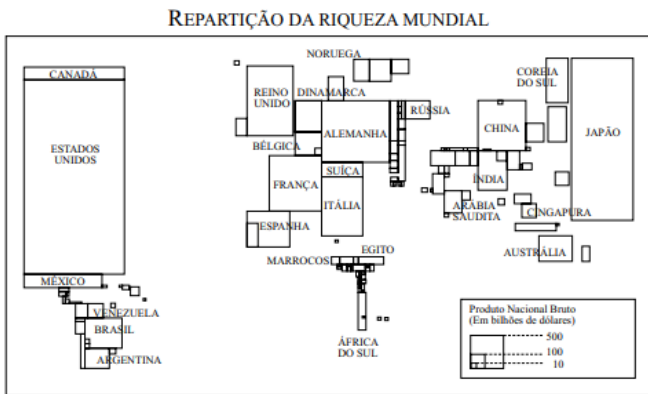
REPARTIÇÃO DA RIQUEZA MUNDIAL

CANADÁ

ESTADOS UNIDOS

MÉXICO

VENEZUELA

BRASIL

ARGENTINA

NORUEGA

REINO UNIDO

DINAMARCA

RÚSSIA

ALEMANHA

BÉLGICA

FRANÇA

SUÍÇA

ITÁLIA

ESPANHA

MARROCOS

EGITO

ÁFRICA DO SUL

COREIA DO SUL

CHINA

JAPÃO

ÍNDIA

ARÁBIA SAUDITA

CINGAPURA

AUSTRÁLIA

Produto Nacional Bruto
(Em bilhões de dólares)

500

100

10